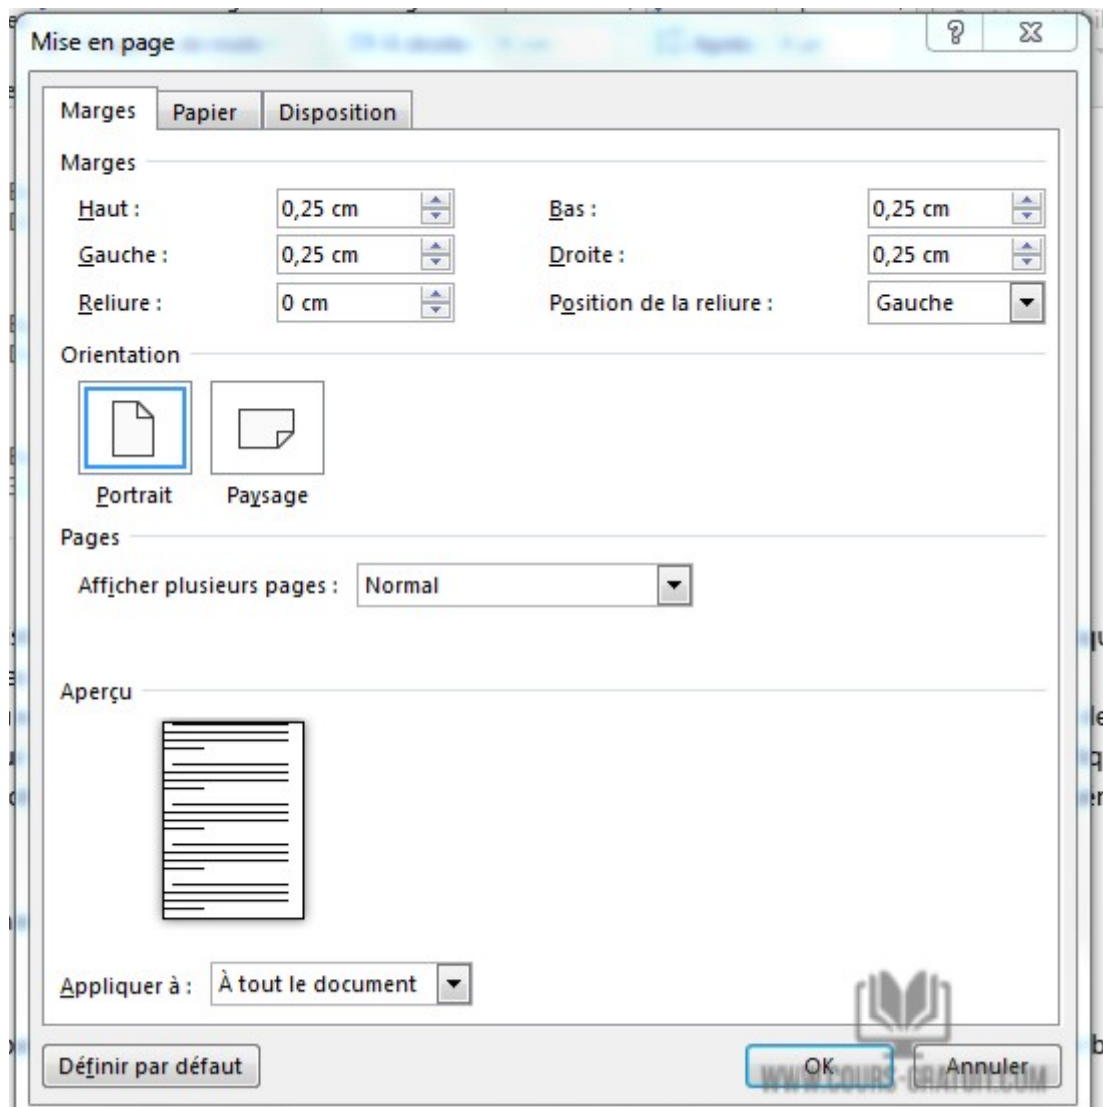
Mise en page

?

Marges | Papier | Disposition

Marges

Haut : 0,25 cm
Bas : 0,25 cm
Gauche : 0,25 cm
Droite : 0,25 cm
Reliure : 0 cm
Position de la reliure : Gauche

Orientation

Portrait
Paysage

Pages

Afficher plusieurs pages : Normal

Aperçu

Appliquer à : À tout le document

Définir par défaut

OK
Annuler

WWW.COURS-GRATUIT.COM